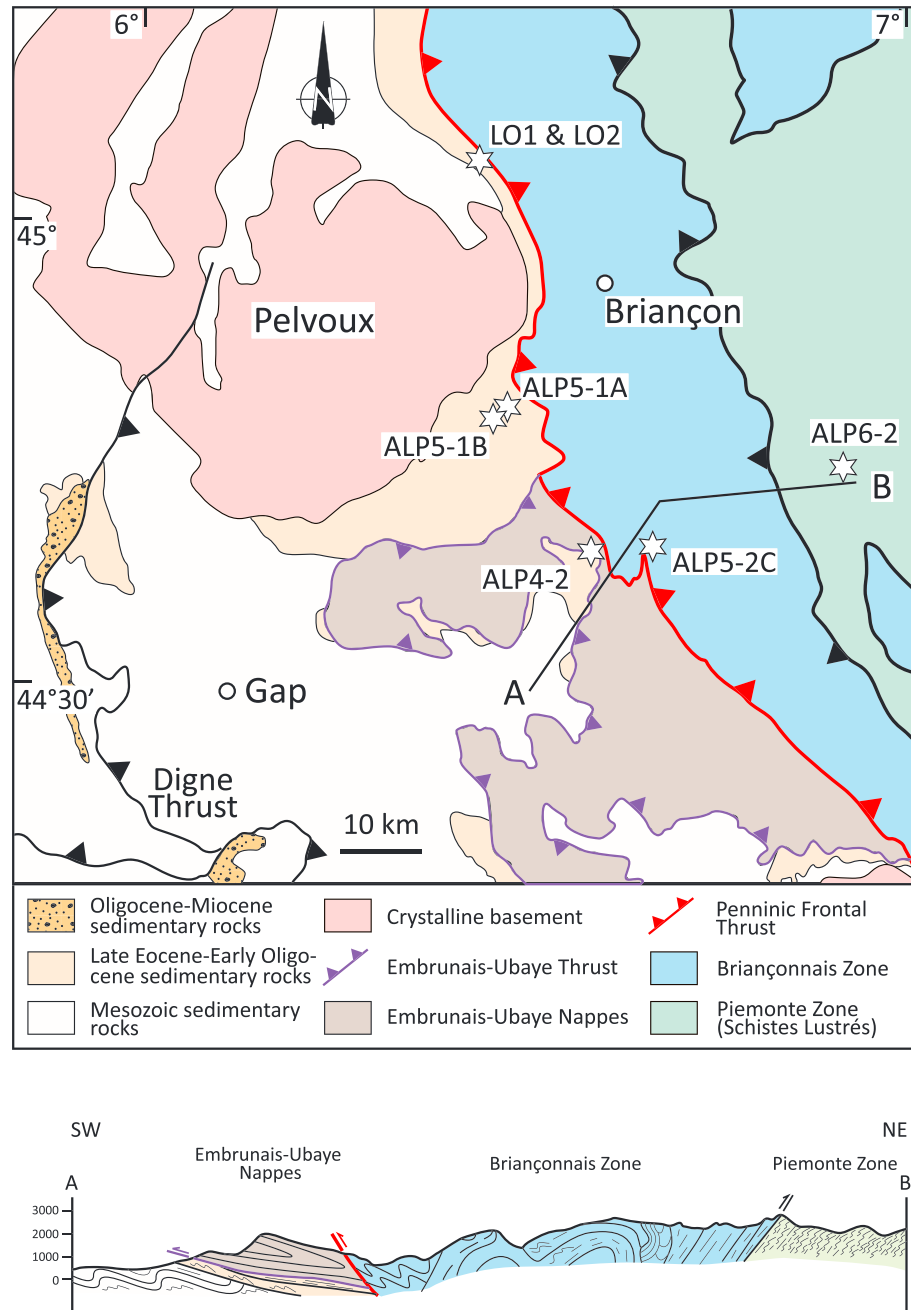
6°
7°
N
LO1 & LO2
45°
Briançon
Pelvoux
ALP5-1A
ALP5-1B
ALP6-2
B
ALP5-2C
ALP4-2
A
44°30′
Gap
Digne Thrust
10 km

Oligocene-Miocene sedimentary rocks
Late Eocene-Early Oligocene sedimentary rocks
Mesozoic sedimentary rocks
Crystalline basement
Embrunais-Ubaye Thrust
Embrunais-Ubaye Nappes
Penninic Frontal Thrust
Briançonnais Zone
Piemonte Zone (Schistes Lustrés)

SW
NE
A
B
Embrunais-Ubaye Nappes
Briançonnais Zone
Piemonte Zone
3000
2000
1000
0